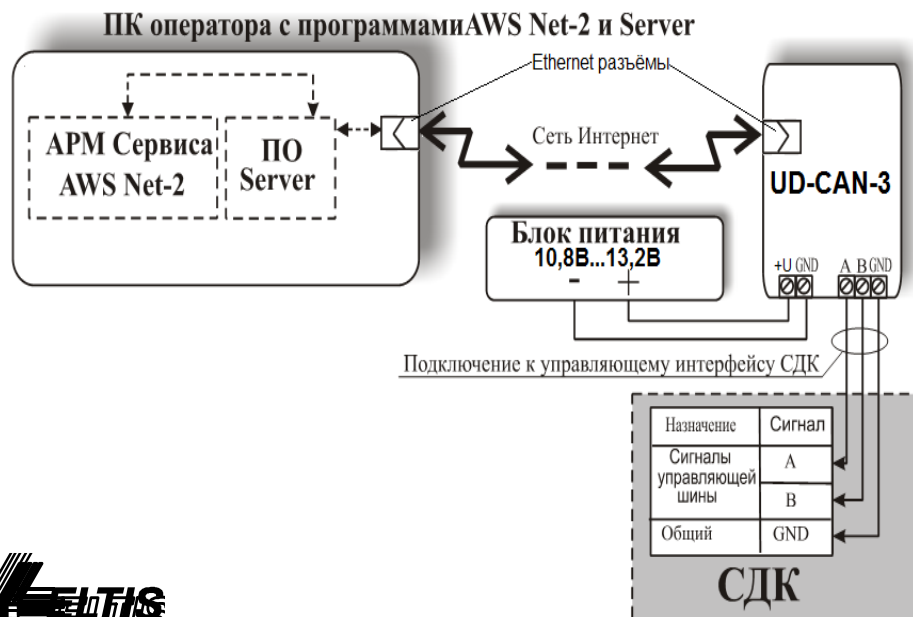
ПК оператора с программамиAWS Net-2 и Server

Ethernet разъёмы

АРМ Сервиса AWS Net-2

ПО Server

Сеть Интернет

UD-CAN-3

Блок питания
10,8В...13,2В
-  +

+U GND  A B GND

Подключение к управляющему интерфейсу СДК

| Назначение | Сигнал |
|---|---|
| Сигналы управляющей шины | A |
| | B |
| Общий | GND |

СДК

ELTIS